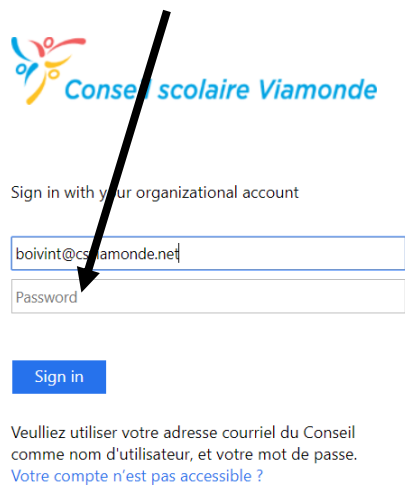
Conseil scolaire Viamonde

Sign in with your organizational account

boivint@csviamonde.net

Password

Sign in

Veulliez utiliser votre adresse courriel du Conseil comme nom d'utilisateur, et votre mot de passe.
Votre compte n'est pas accessible ?